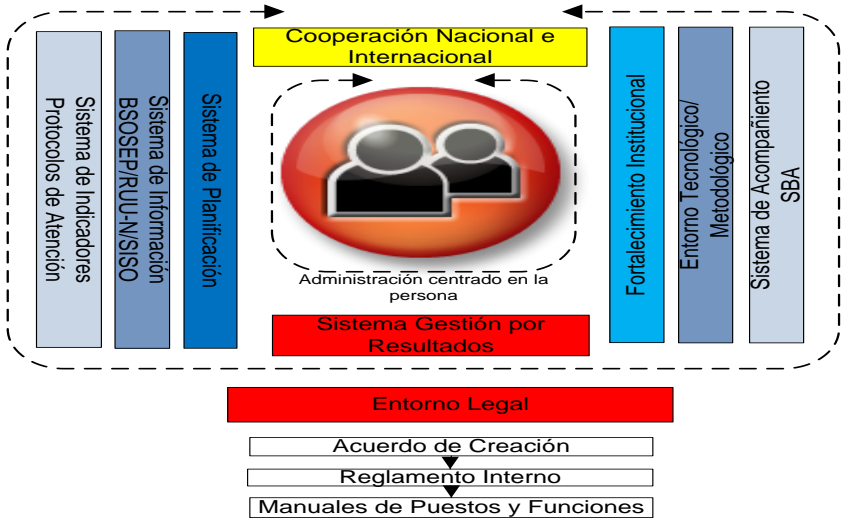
Sistema de Indicadores Protocolos de Atención

Sistema de Información BSOSEP/RUU-N/SISO

Sistema de Planificación

Cooperación Nacional e Internacional

Administración centrado en la persona

Sistema Gestión por Resultados

Fortalecimiento Institucional

Entorno Tecnológico/ Metodológico

Sistema de Acompañiento SBA

Entorno Legal

Acuerdo de Creación

Reglamento Interno

Manuales de Puestos y Funciones